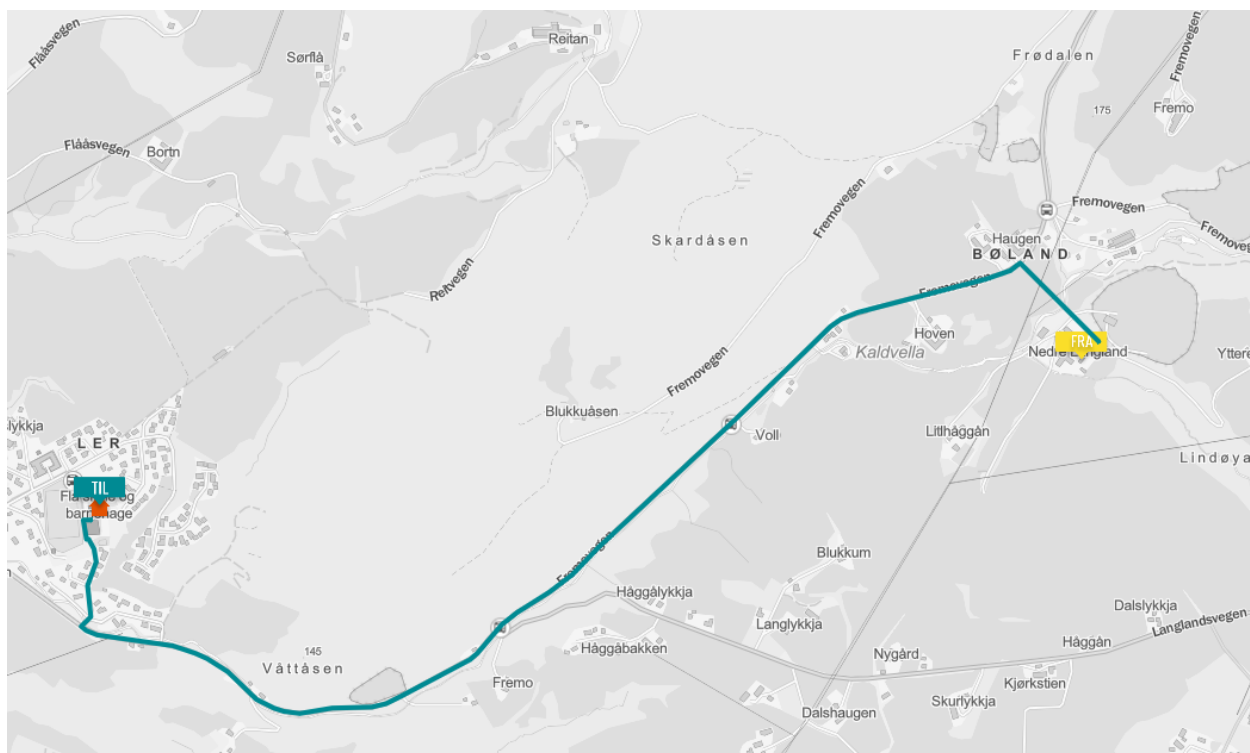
Flååsvegen
Sørflå
Reitan
Frødalen
Fremovegen
175
Fremo
Flååsvegen
Bortn
Fremovegen
Fremovegen
Fremovegen
Reitvegen
Skardåsen
Haugen
BØLAND
Fremovegen
Hoven
Kaldvella
FRA
Nedre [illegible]gland
Yttere
Fremovegen
Blukkuåsen
Voll
Litlhåggån
Lindøya
lykkja
LER
TIL
Fla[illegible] og barn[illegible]age
Fremovegen
Blukkum
Håggålykkja
Langlykkja
Dalslykkja
Langlandsvegen
Håggån
145
Vàttåsen
Håggåbakken
Nygård
Fremo
Kjørkstien
Skurlykkja
Dalshaugen